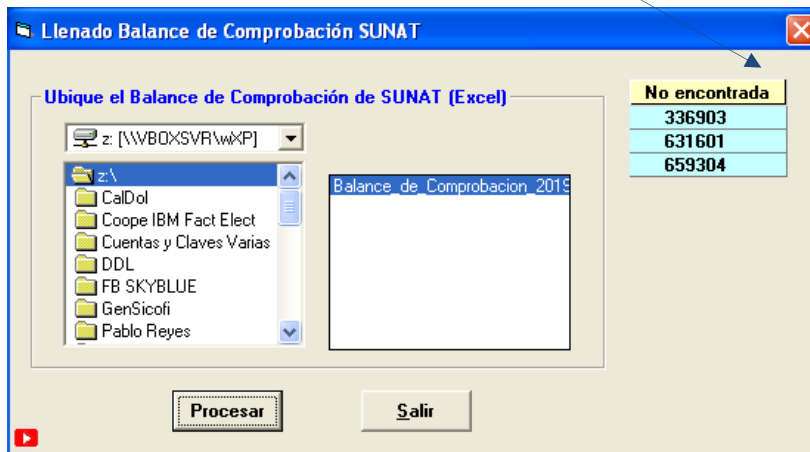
Llenado Balance de Comprobación SUNAT

Ubique el Balance de Comprobación de SUNAT (Excel)

z: [\\VBOXSVR\wXP]

z:\
CalDol
Coope IBM Fact Elect
Cuentas y Claves Varias
DDL
FB SKYBLUE
GenSicofi
Pablo Reyes

Balance_de_Comprobacion_2019

| No encontrada |
|---|
| 336903 |
| 631601 |
| 659304 |

Procesar

Salir